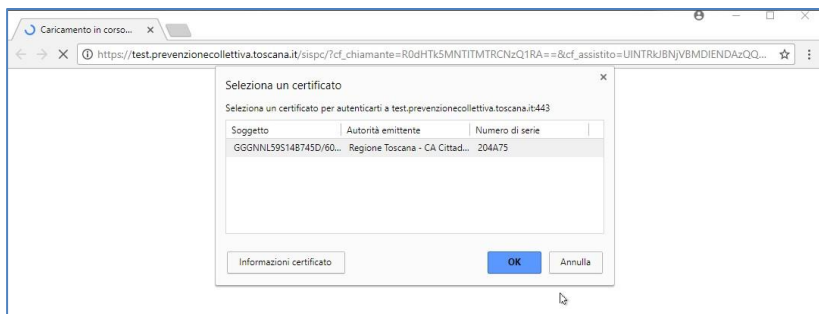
Caricamento in corso... ×

https://test.prevenzionecollettiva.toscana.it/sispc/?cf_chiamante=R0dHTk5MNTlTMTRCNzQ1RA==&cf_assistito=UINTRkJBNjVBMDIENDAzQQ...

Seleziona un certificato

×

Seleziona un certificato per autenticarti a test.prevenzionecollettiva.toscana.it:443

| Soggetto | Autorità emittente | Numero di serie |
|---|---|---|
| GGGNNL59S14B745D/60... | Regione Toscana - CA Cittad... | 204A75 |

Informazioni certificato

OK

Annulla